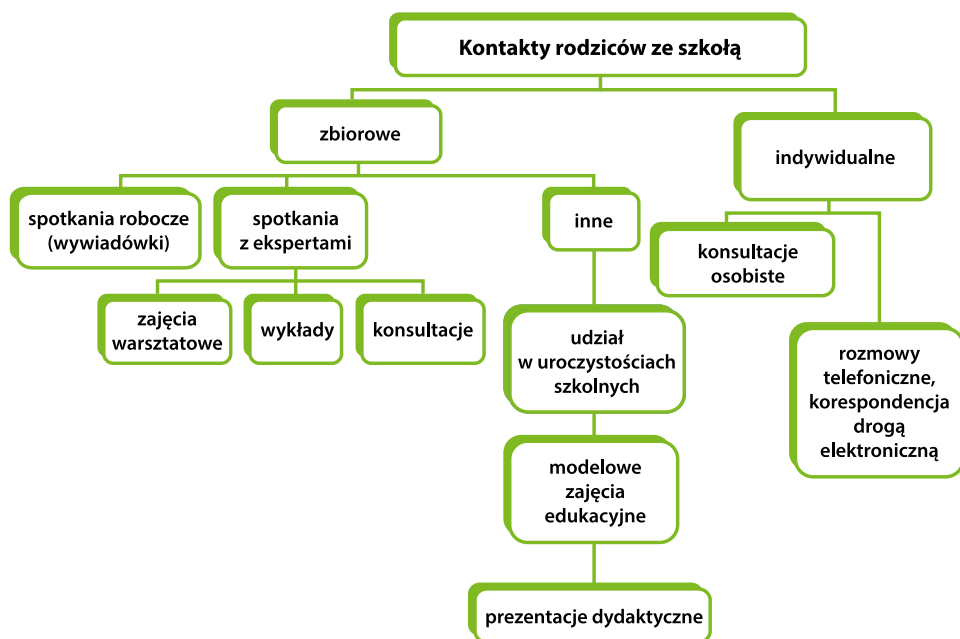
Kontakty rodziców ze szkołą

zbiorowe

indywidualne

spotkania robocze (wywiadówki)

spotkania z ekspertami

inne

konsultacje osobiste

zajęcia warsztatowe

wykłady

konsultacje

udział w uroczystościach szkolnych

rozmowy telefoniczne, korespondencja drogą elektroniczną

modelowe zajęcia edukacyjne

prezentacje dydaktyczne